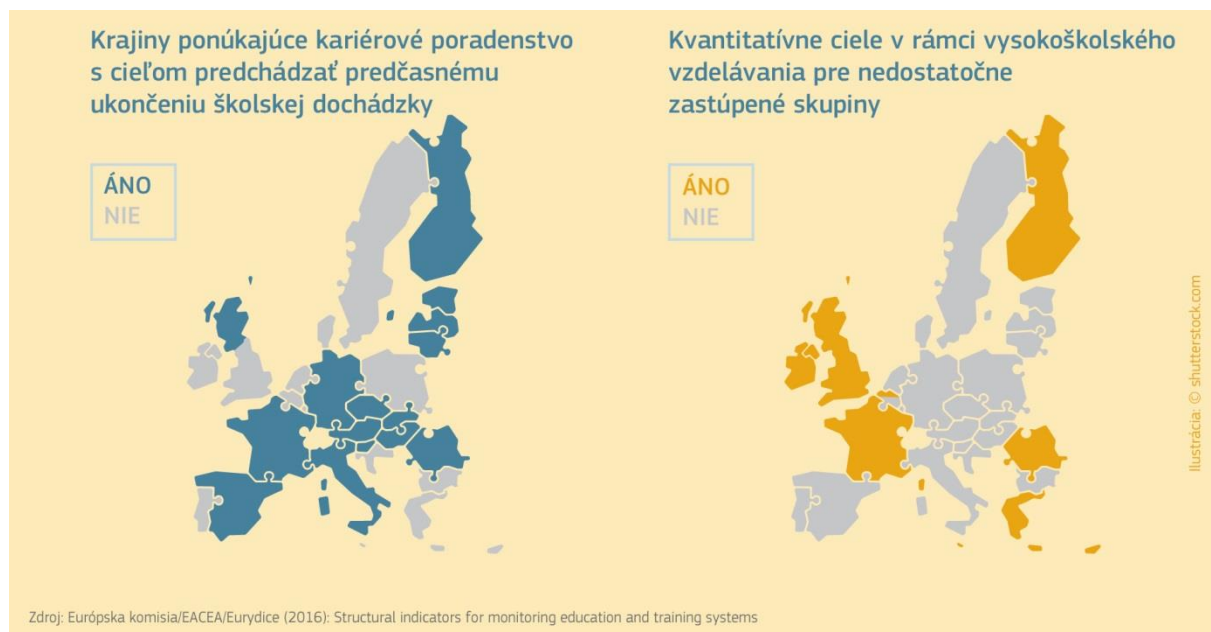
Krajiny ponúkajúce kariérové poradenstvo s cieľom predchádzať predčasnému ukončeniu školskej dochádzky

ÁNO
NIE

Kvantitatívne ciele v rámci vysokoškolského vzdelávania pre nedostatočne zastúpené skupiny

ÁNO
NIE

Ilustrácia: © shutterstock.com

Zdroj: Európska komisia/EACEA/Eurydice (2016): Structural indicators for monitoring education and training systems